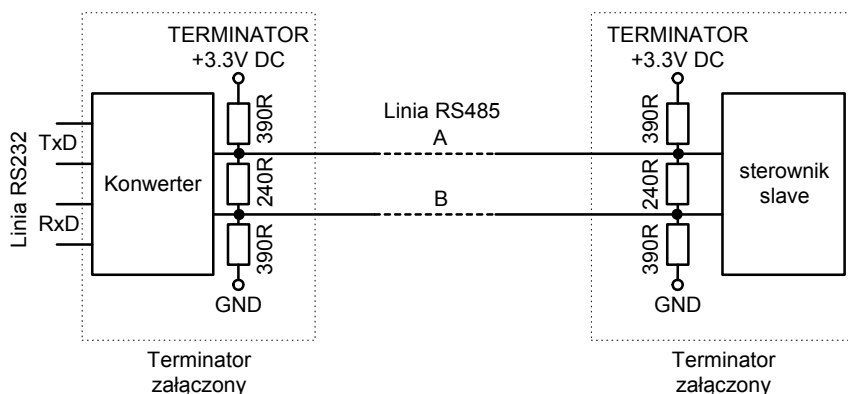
Linia RS232

TxD

RxD

Konwerter

TERMINATOR
+3.3V DC

390R

240R

390R

GND

Terminator
załączony

Linia RS485

A

B

TERMINATOR
+3.3V DC

390R

240R

390R

GND

sterownik
slave

Terminator
załączony